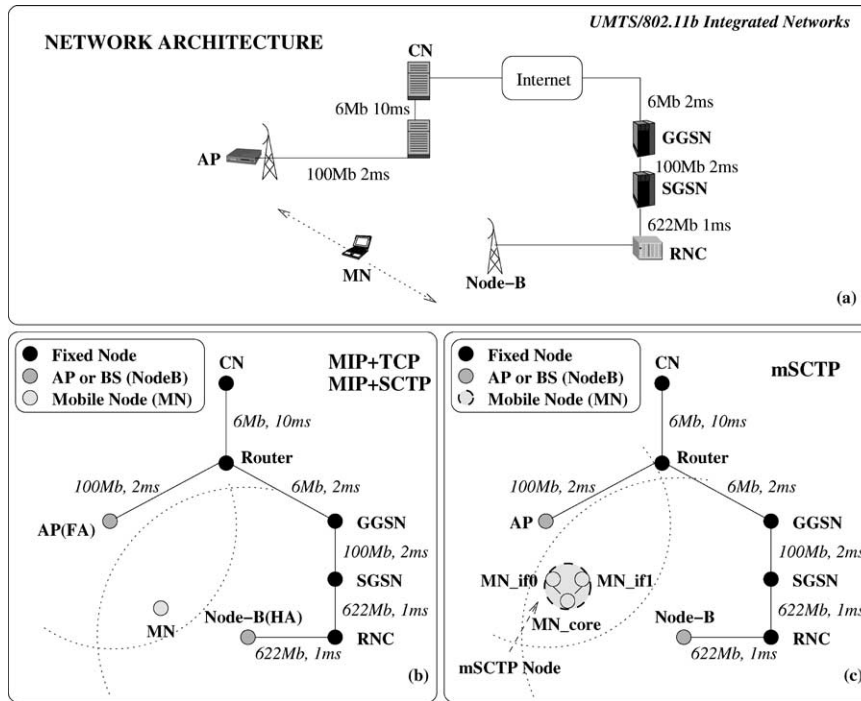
UMTS/802.11b Integrated Networks

NETWORK ARCHITECTURE

CN

Internet

6Mb 10ms

6Mb 2ms

GGSN

AP

100Mb 2ms

100Mb 2ms

SGSN

622Mb 1ms

RNC

MN

Node−B

(a)

Fixed Node
AP or BS (NodeB)
Mobile Node (MN)

CN

MIP+TCP
MIP+SCTP

6Mb, 10ms

Router

100Mb, 2ms

6Mb, 2ms

AP(FA)

GGSN

100Mb, 2ms

SGSN

MN

Node−B(HA)

622Mb, 1ms

RNC

622Mb, 1ms

(b)

Fixed Node
AP or BS (NodeB)
Mobile Node (MN)

CN

mSCTP

6Mb, 10ms

Router

100Mb, 2ms

6Mb, 2ms

AP

GGSN

100Mb, 2ms

MN_if0

MN_if1

SGSN

MN_core

Node−B

622Mb, 1ms

RNC

mSCTP Node

622Mb, 1ms

(c)